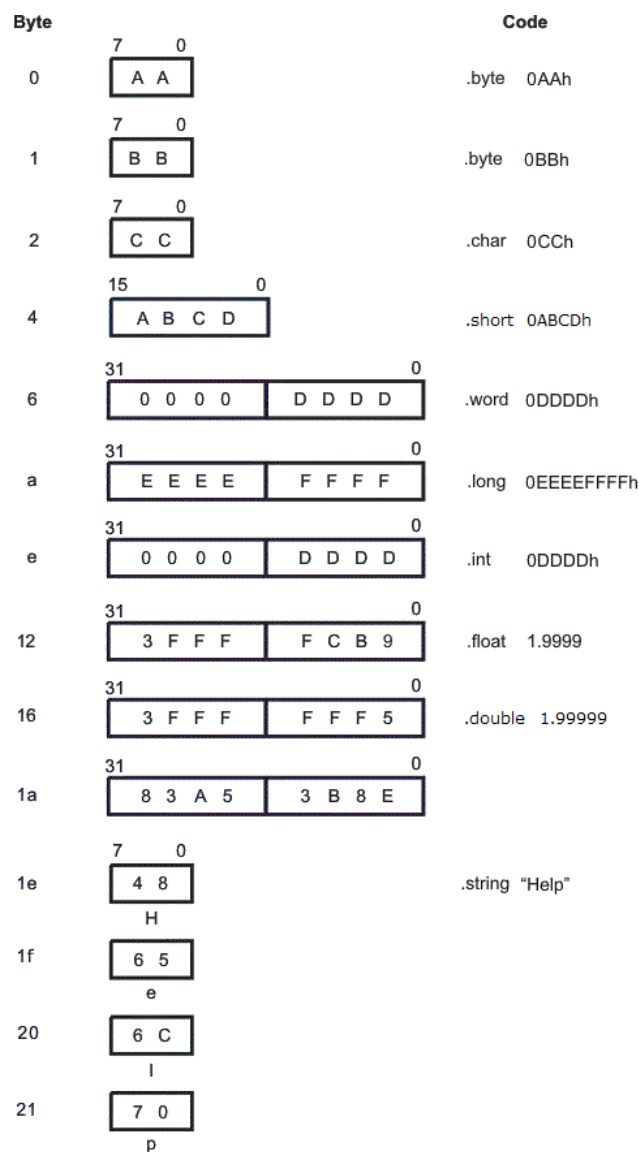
Byte

Code

7 0
0 A A .byte 0AAh

7 0
1 B B .byte 0BBh

7 0
2 C C .char 0CCh

15 0
4 A B C D .short 0ABCDh

31 0
6 0 0 0 0 D D D D .word 0DDDDh

31 0
a E E E E F F F F .long 0EEEEFFFFh

31 0
e 0 0 0 0 D D D D .int 0DDDDh

31 0
12 3 F F F F C B 9 .float 1.9999

31 0
16 3 F F F F F F 5 .double 1.99999

31 0
1a 8 3 A 5 3 B 8 E

7 0
1e 4 8 .string "Help"
H

1f 6 5
e

20 6 C
l

21 7 0
p